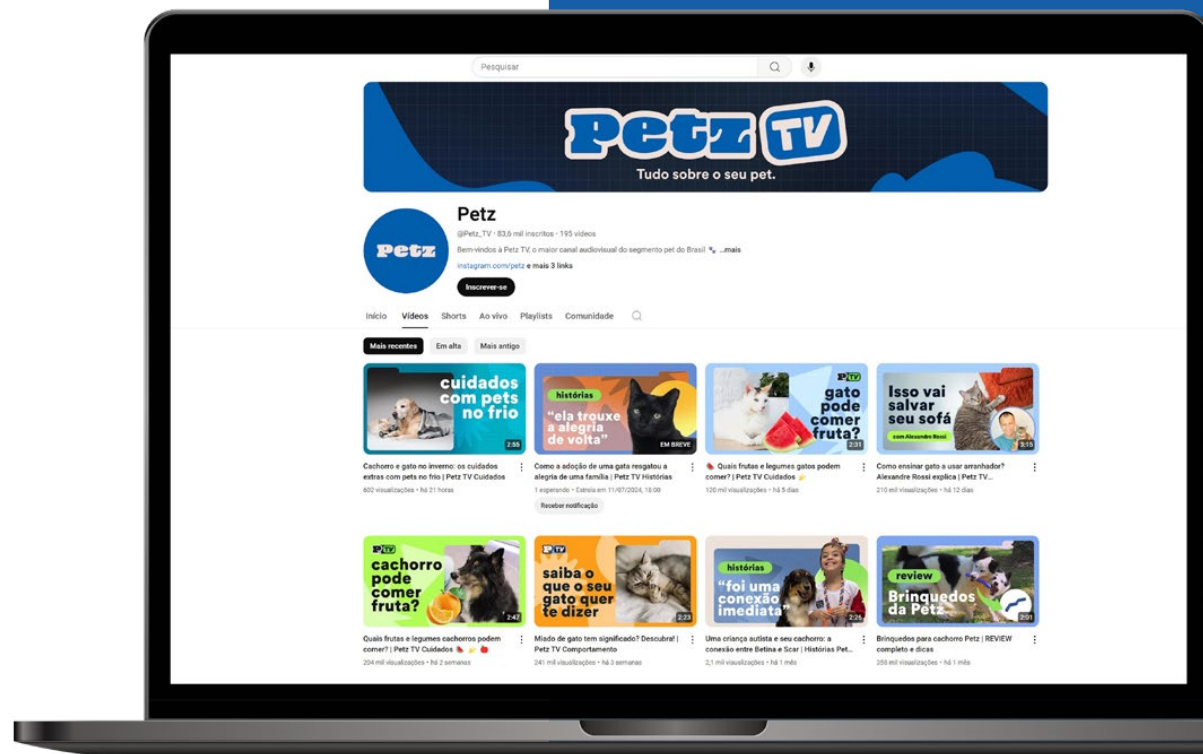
Pesquisar

Petz TV
Tudo sobre o seu pet.

Petz

Petz
@Petz_TV • 83,6 mil inscritos • 195 vídeos
Bem-vindos à Petz TV, o maior canal audiovisual do segmento pet do Brasil ...mais
instagram.com/petz e mais 3 links
Inscrever-se

Início Vídeos Shorts Ao vivo Playlists Comunidade

Mais recentes Em alta Mais antigo

cuidados com pets no frio
2:55
Cachorro e gato no inverno: os cuidados extras com pets no frio | Petz TV Cuidados
600 visualizações • há 21 horas

histórias
"ela trouxe a alegria de volta"
EM BREVE
Como a adoção de uma gata resgatou a alegria de uma família | Petz TV Histórias
1 esperando • Estreia em 11/07/2024, 18:00
Receber notificação

gato pode comer fruta?
2:31
Quais frutas e legumes gatos podem comer? | Petz TV Cuidados
120 mil visualizações • há 5 dias

Isso vai salvar seu sofá
com Alexandre Rossi
3:15
Como ensinar gato a usar arranhador? Alexandre Rossi explica | Petz TV...
210 mil visualizações • há 12 dias

cachorro pode comer fruta?
2:43
Quais frutas e legumes cachorros podem comer? | Petz TV Cuidados
204 mil visualizações • há 2 semanas

saiba o que o seu gato quer te dizer
2:23
Miado de gato tem significado? Descubra! | Petz TV Comportamento
241 mil visualizações • há 3 semanas

histórias
"foi uma conexão imediata"
2:25
Uma criança autista e seu cachorro: a conexão entre Betina e Scar | Histórias Pet...
2,1 mil visualizações • há 1 mês

review
Brinquedos da Petz
2:01
Brinquedos para cachorro Petz | REVIEW completo e dicas
358 mil visualizações • há 1 mês